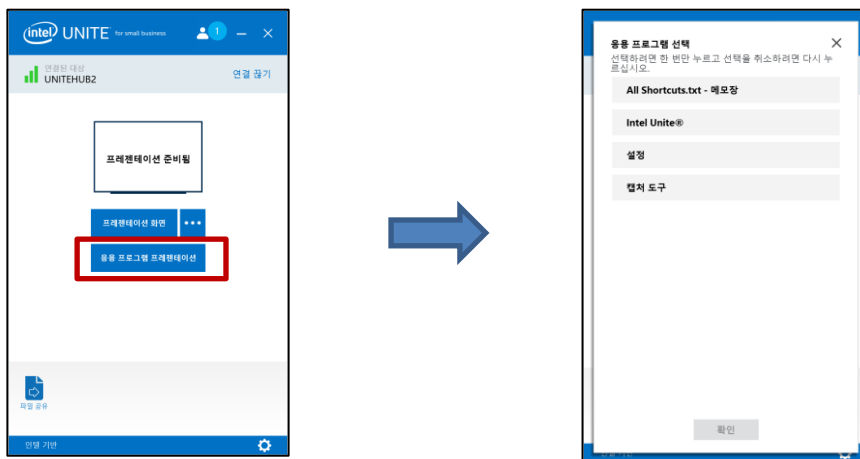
intel UNITE for small business

1

연결된 대상
UNITEHUB2

연결 끊기

프레젠테이션 준비됨

프레젠테이션 화면

•••

응용 프로그램 프레젠테이션

파일 공유

인텔 기반

응용 프로그램 선택

선택하려면 한 번만 누르고 선택을 취소하려면 다시 누르십시오.

All Shortcuts.txt - 메모장

Intel Unite®

설정

캡처 도구

확인